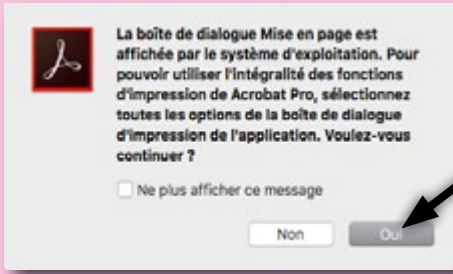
La boîte de dialogue Mise en page est affichée par le système d'exploitation. Pour pouvoir utiliser l'intégralité des fonctions d'impression de Acrobat Pro, sélectionnez toutes les options de la boîte de dialogue d'impression de l'application. Voulez-vous continuer ?

Ne plus afficher ce message

Non

Oui